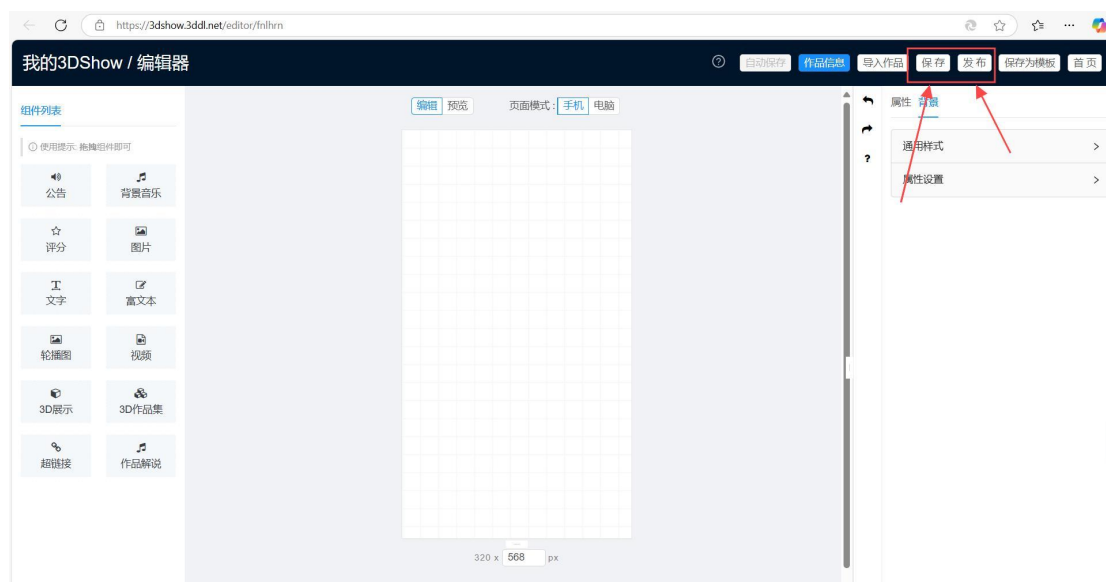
https://3dshow.3ddl.net/editor/fnlhrn

我的3DShow / 编辑器

自动保存 作品信息 导入作品 保存 发布 保存为模板 首页

组件列表

使用提示: 拖拽组件即可

公告 背景音乐
评分 图片
文字 富文本
轮播图 视频
3D展示 3D作品集
超链接 作品解说

编辑 预览 页面模式: 手机 电脑

320 x 568 px

?

属性 背景

通用样式 >
属性设置 >